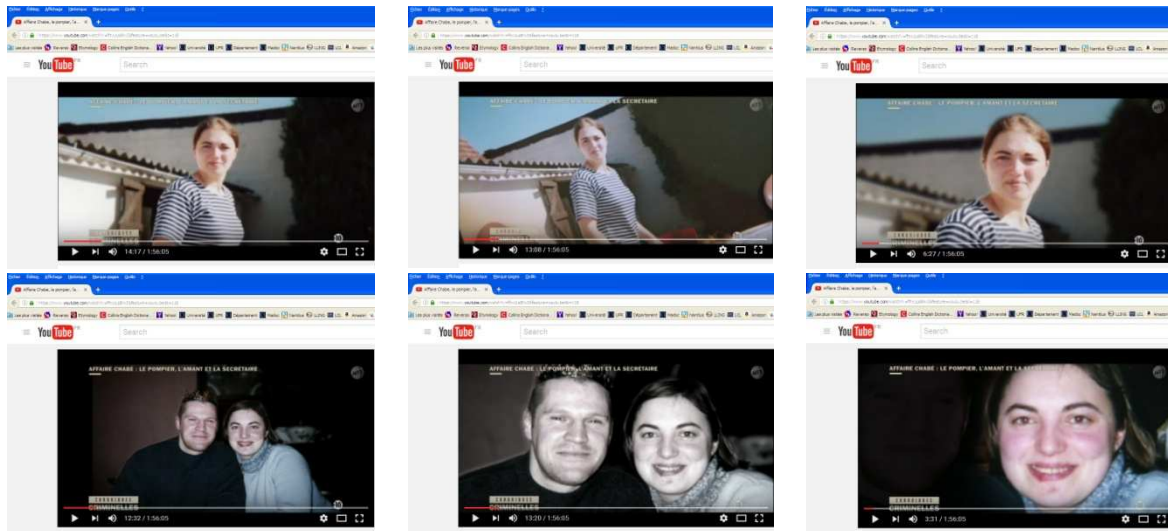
Affaire Chabé, le pompier, l'a... ×

YouTube

Search

AFFAIRE CHABE : LE POMPIER, L'AMANT ET LA SECRETAIRE

CRIMINELLES

14:17 / 1:56:05

Affaire Chabé, le pompier, l'a... ×

YouTube

Search

AFFAIRE CHABE : LE POMPIER, L'AMANT ET LA SECRETAIRE

13:08 / 1:56:05

Affaire Chabé, le pompier, l'a... ×

YouTube

Search

CRIMINELLES

6:27 / 1:56:05

Affaire Chabé, le pompier, l'a... ×

YouTube

Search

AFFAIRE CHABE : LE POMPIER, L'AMANT ET LA SECRETAIRE

CHRONIQUES CRIMINELLES

12:32 / 1:56:05

Affaire Chabé, le pompier, l'a... ×

YouTube

Search

AFFAIRE CHABE : LE POMPIER, L'AMANT ET LA SECRETAIRE

CHRONIQUES CRIMINELLES

13:20 / 1:56:05

Affaire Chabé, le pompier, l'a... ×

YouTube

Search

CHRONIQUES CRIMINELLES

3:31 / 1:56:05